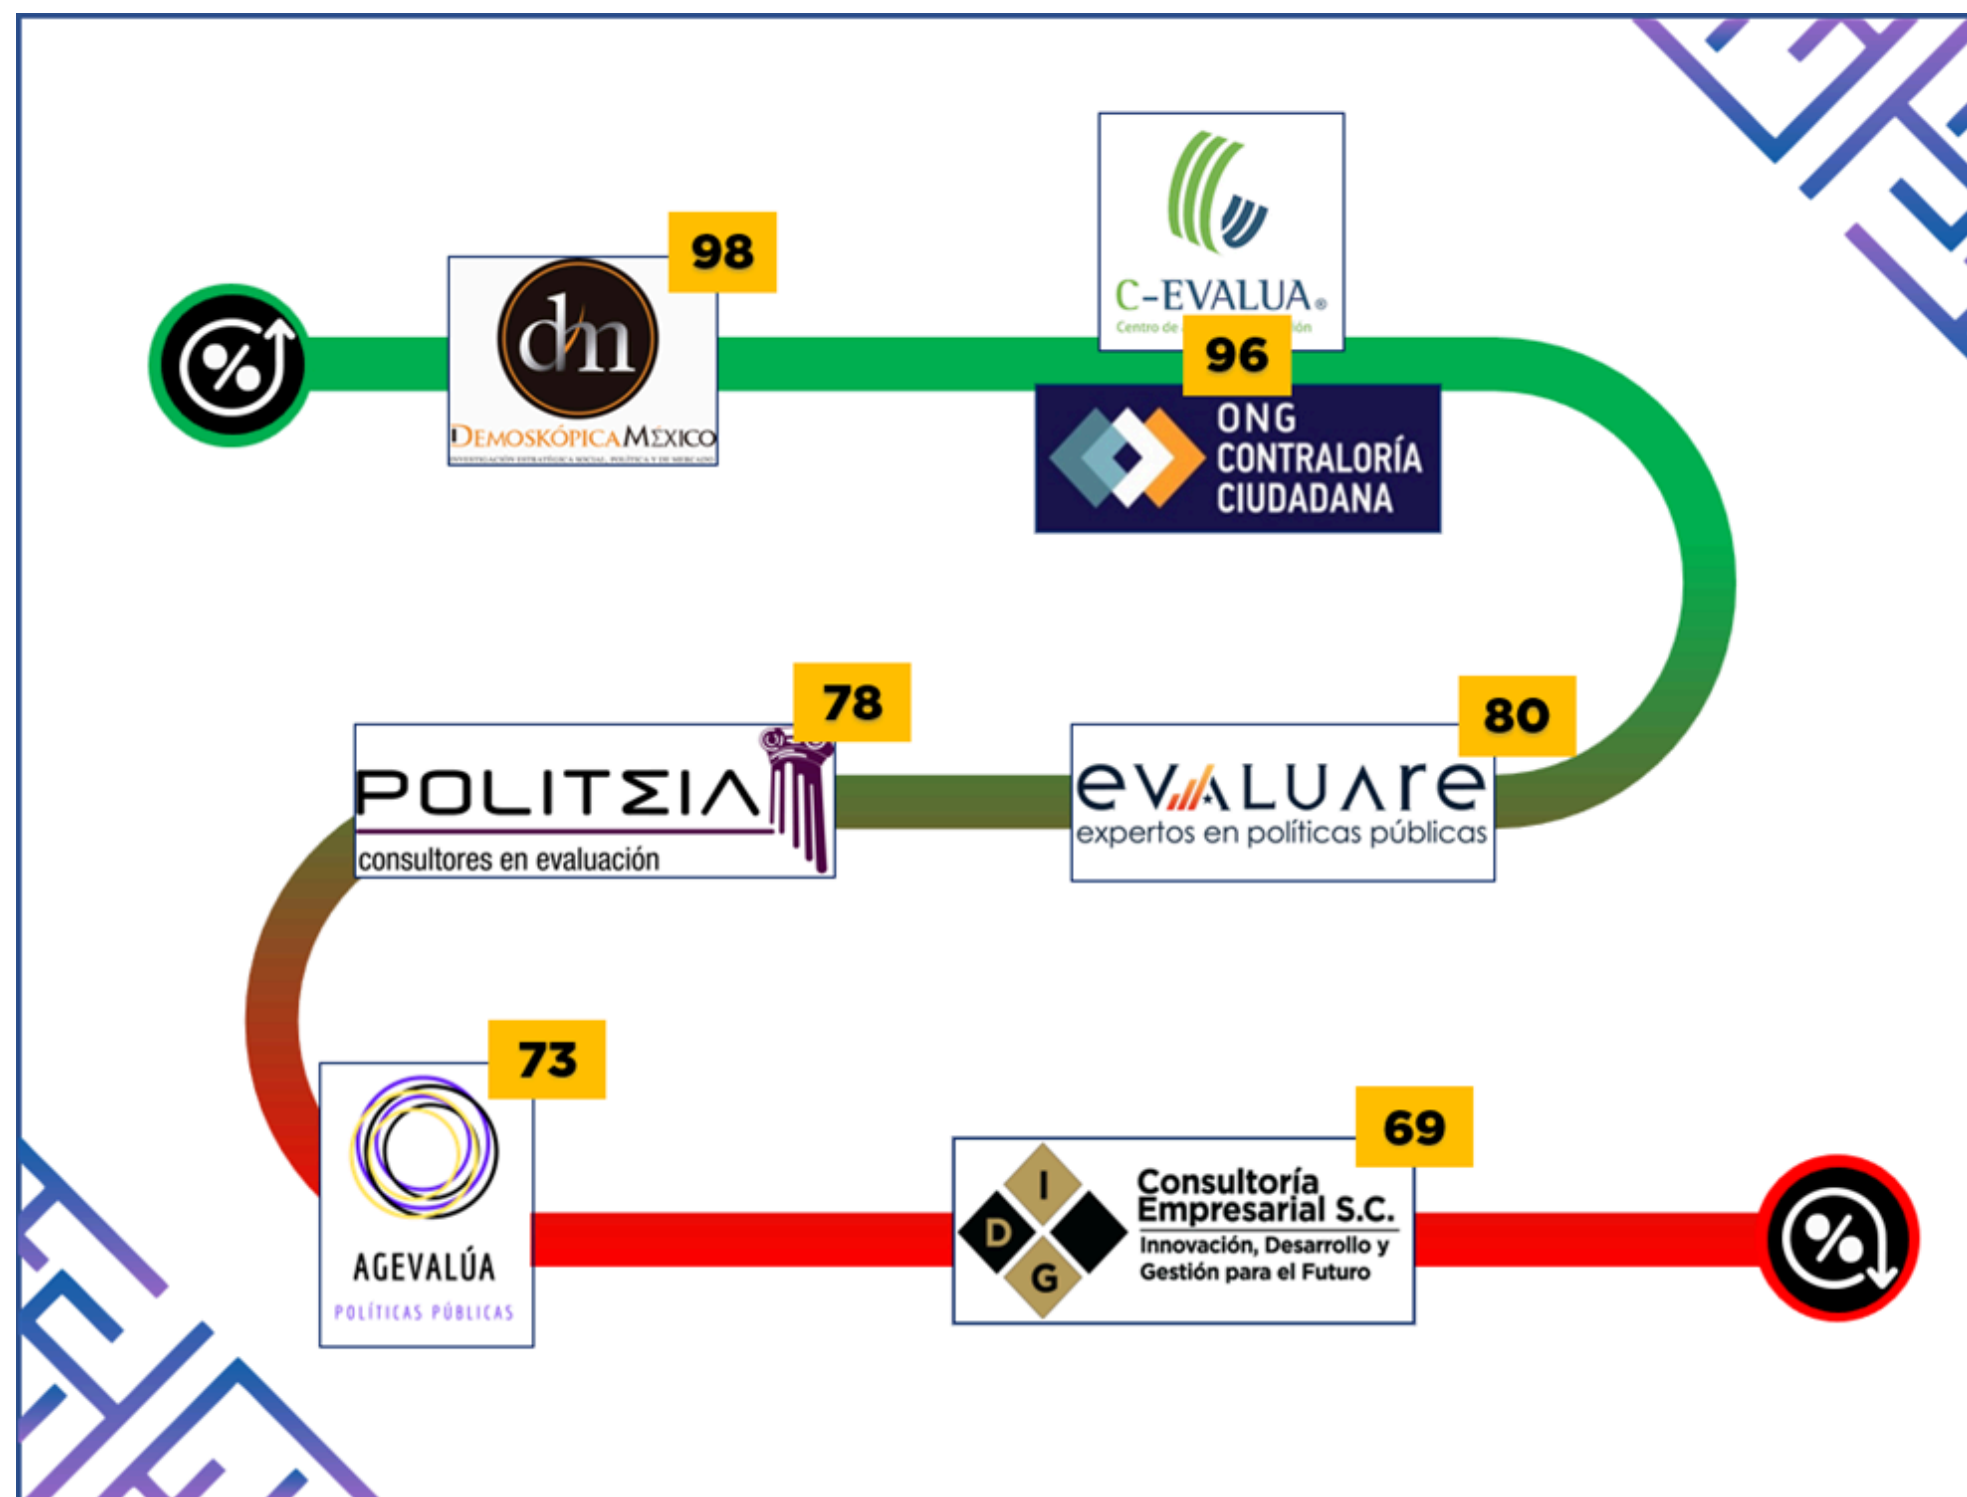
dm
DEMOSKÓPICA MÉXICO
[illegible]
98

C-EVALUA®
Centro de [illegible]ón
96

ONG
CONTRALORÍA
CIUDADANA

POLITΣIΛ
consultores en evaluación
78

evΛLUΛre
expertos en políticas públicas
80

AGEVALÚA
POLÍTICAS PÚBLICAS
73

I
D
G
Consultoría Empresarial S.C.
Innovación, Desarrollo y Gestión para el Futuro
69